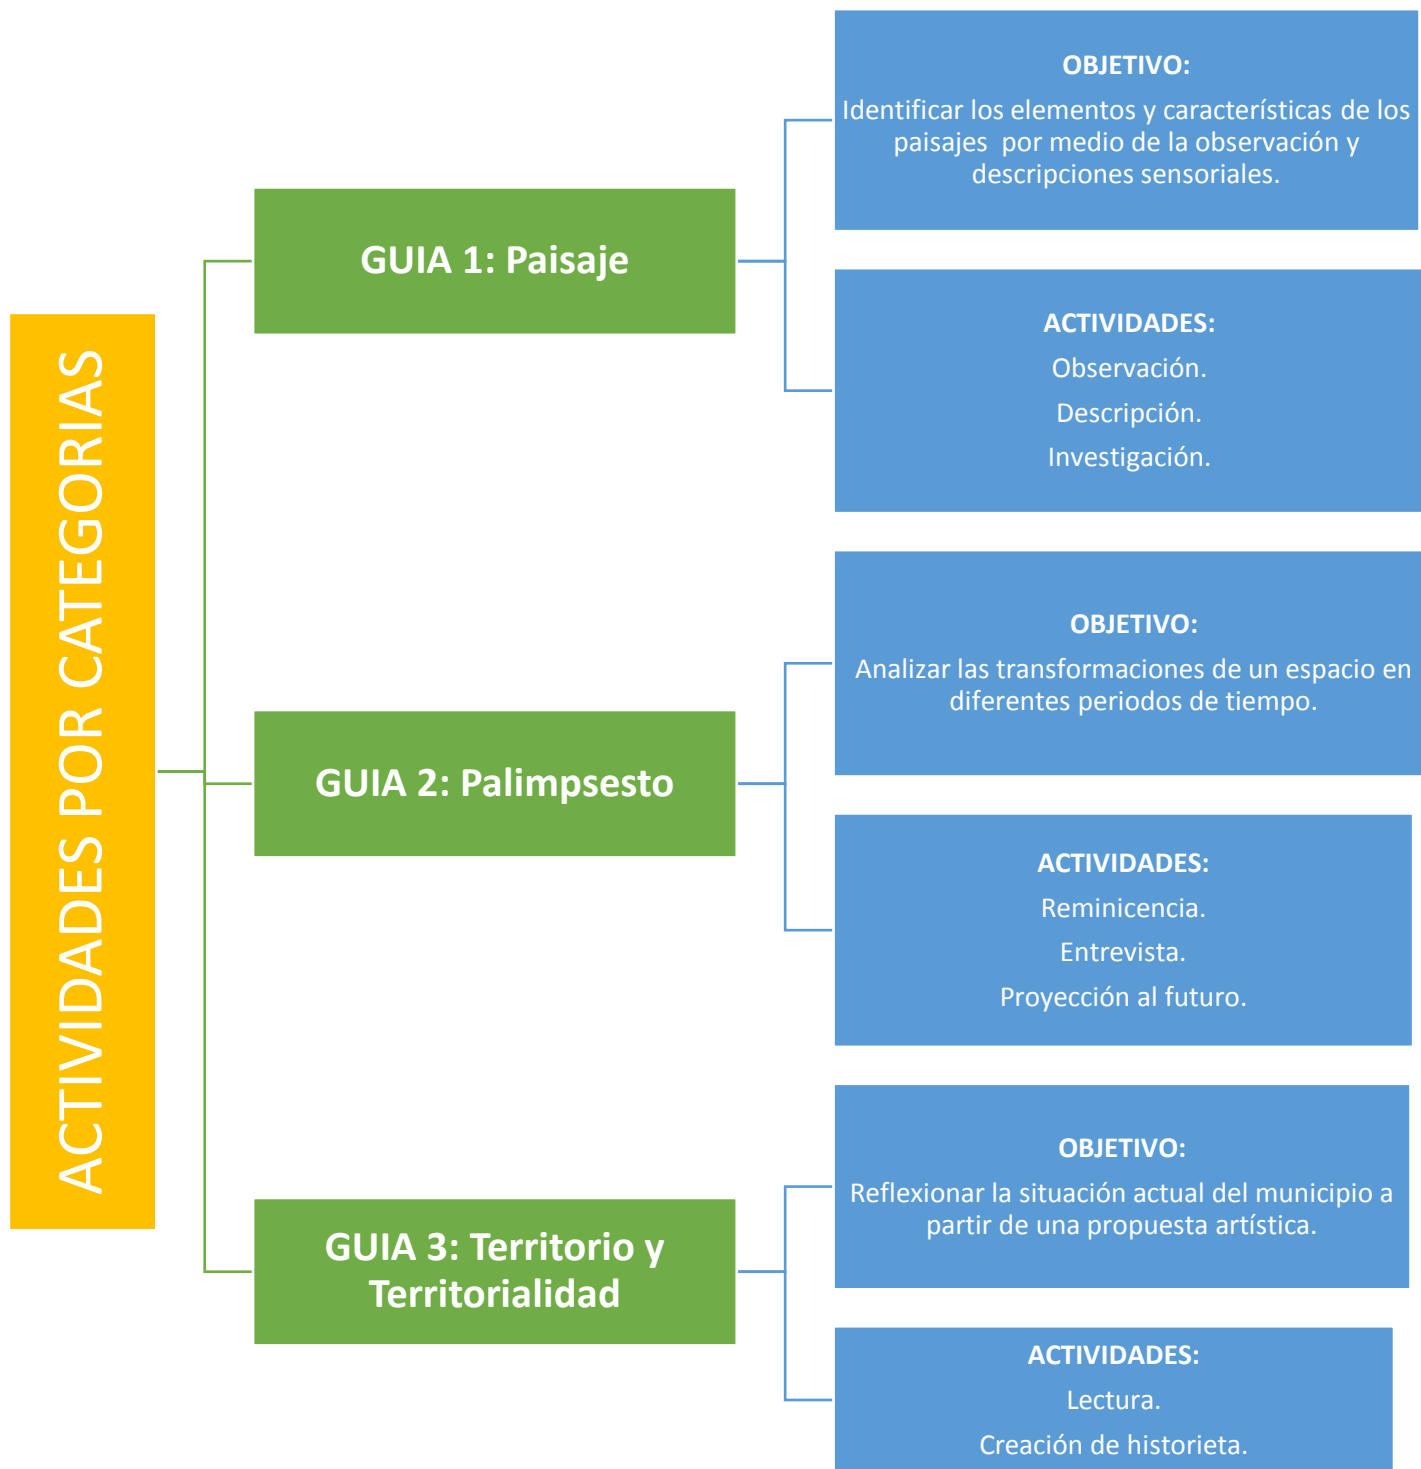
ACTIVIDADES POR CATEGORIAS

GUIA 1: Paisaje

OBJETIVO:
Identificar los elementos y características de los paisajes por medio de la observación y descripciones sensoriales.

ACTIVIDADES:
Observación.
Descripción.
Investigación.

GUIA 2: Palimpsesto

OBJETIVO:
Analizar las transformaciones de un espacio en diferentes periodos de tiempo.

ACTIVIDADES:
Reminicencia.
Entrevista.
Proyección al futuro.

GUIA 3: Territorio y Territorialidad

OBJETIVO:
Reflexionar la situación actual del municipio a partir de una propuesta artística.

ACTIVIDADES:
Lectura.
Creación de historieta.